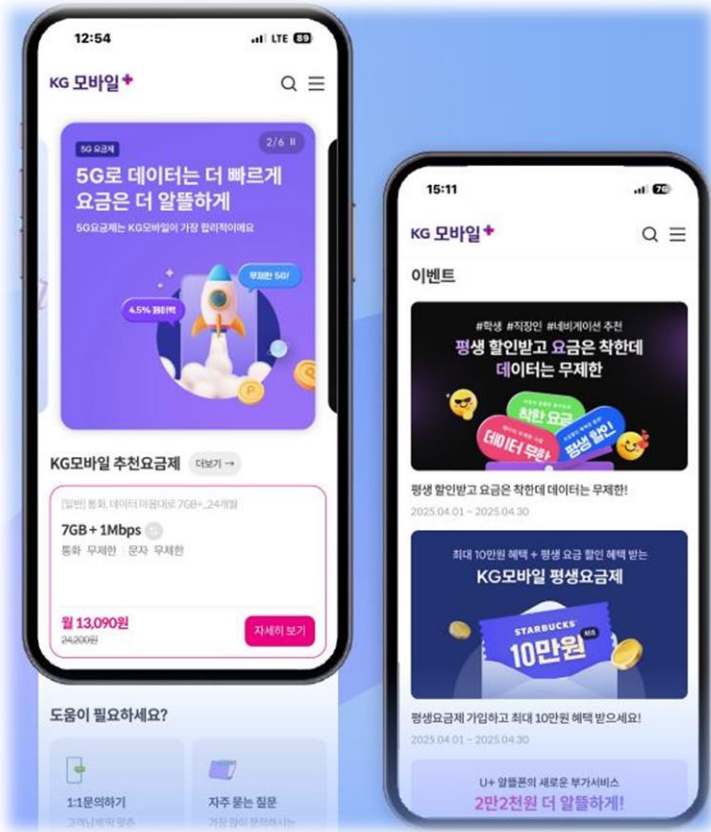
12:54
LTE 89

KG 모바일+

5G 요금제
2/6
5G로 데이터는 더 빠르게 요금은 더 알뜰하게
5G요금제는 KG모바일이 가장 합리적이에요
무제한 5G!
4.5% 페이백

KG모바일 추천요금제
더보기 →

[일반] 통화, 데이터 마음대로 7GB+_24개월
7GB + 1Mbps
통화 무제한 | 문자 무제한
월 13,090원
24,200원
자세히 보기

도움이 필요하세요?
1:1문의하기
자주 묻는 질문

15:11
76

KG 모바일+
이벤트

#학생 #직장인 #네비게이션 추천
평생 할인받고 요금은 착한데 데이터는 무제한
착한 요금
데이터 무한
평생 할인
평생 할인받고 요금은 착한데 데이터는 무제한!
2025.04.01 ~ 2025.04.30

최대 10만원 혜택 + 평생 요금 할인 혜택 받는
KG모바일 평생요금제
STARBUCKS
10만원
평생요금제 가입하고 최대 10만원 혜택 받으세요!
2025.04.01 ~ 2025.04.30

U+ 알뜰폰의 새로운 부가서비스
2만2천원 더 알뜰하게!